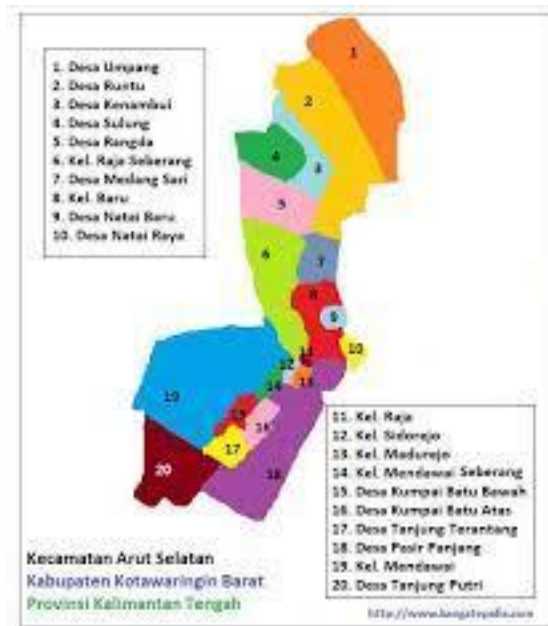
1. Desa Umpang
2. Desa Runtu
3. Desa Kenambui
4. Desa Sulung
5. Desa Rangda
6. Kel. Raja Seberang
7. Desa Medang Sari
8. Kel. Baru
9. Desa Natai Baru
10. Desa Natai Raya

1
2
3
4
5
6
7
8
9
10
11
12
13
14
15
16
17
18
19
20

11. Kel. Raja
12. Kel. Sidorejo
13. Kel. Madurejo
14. Kel. Mendawai Seberang
15. Desa Kumpai Batu Bawah
16. Desa Kumpai Batu Atas
17. Desa Tanjung Terantang
18. Desa Pasir Panjang
19. Kel. Mendawai
20. Desa Tanjung Putri

Kecamatan Arut Selatan
Kabupaten Kotawaringin Barat
Provinsi Kalimantan Tengah

http://www.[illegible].com